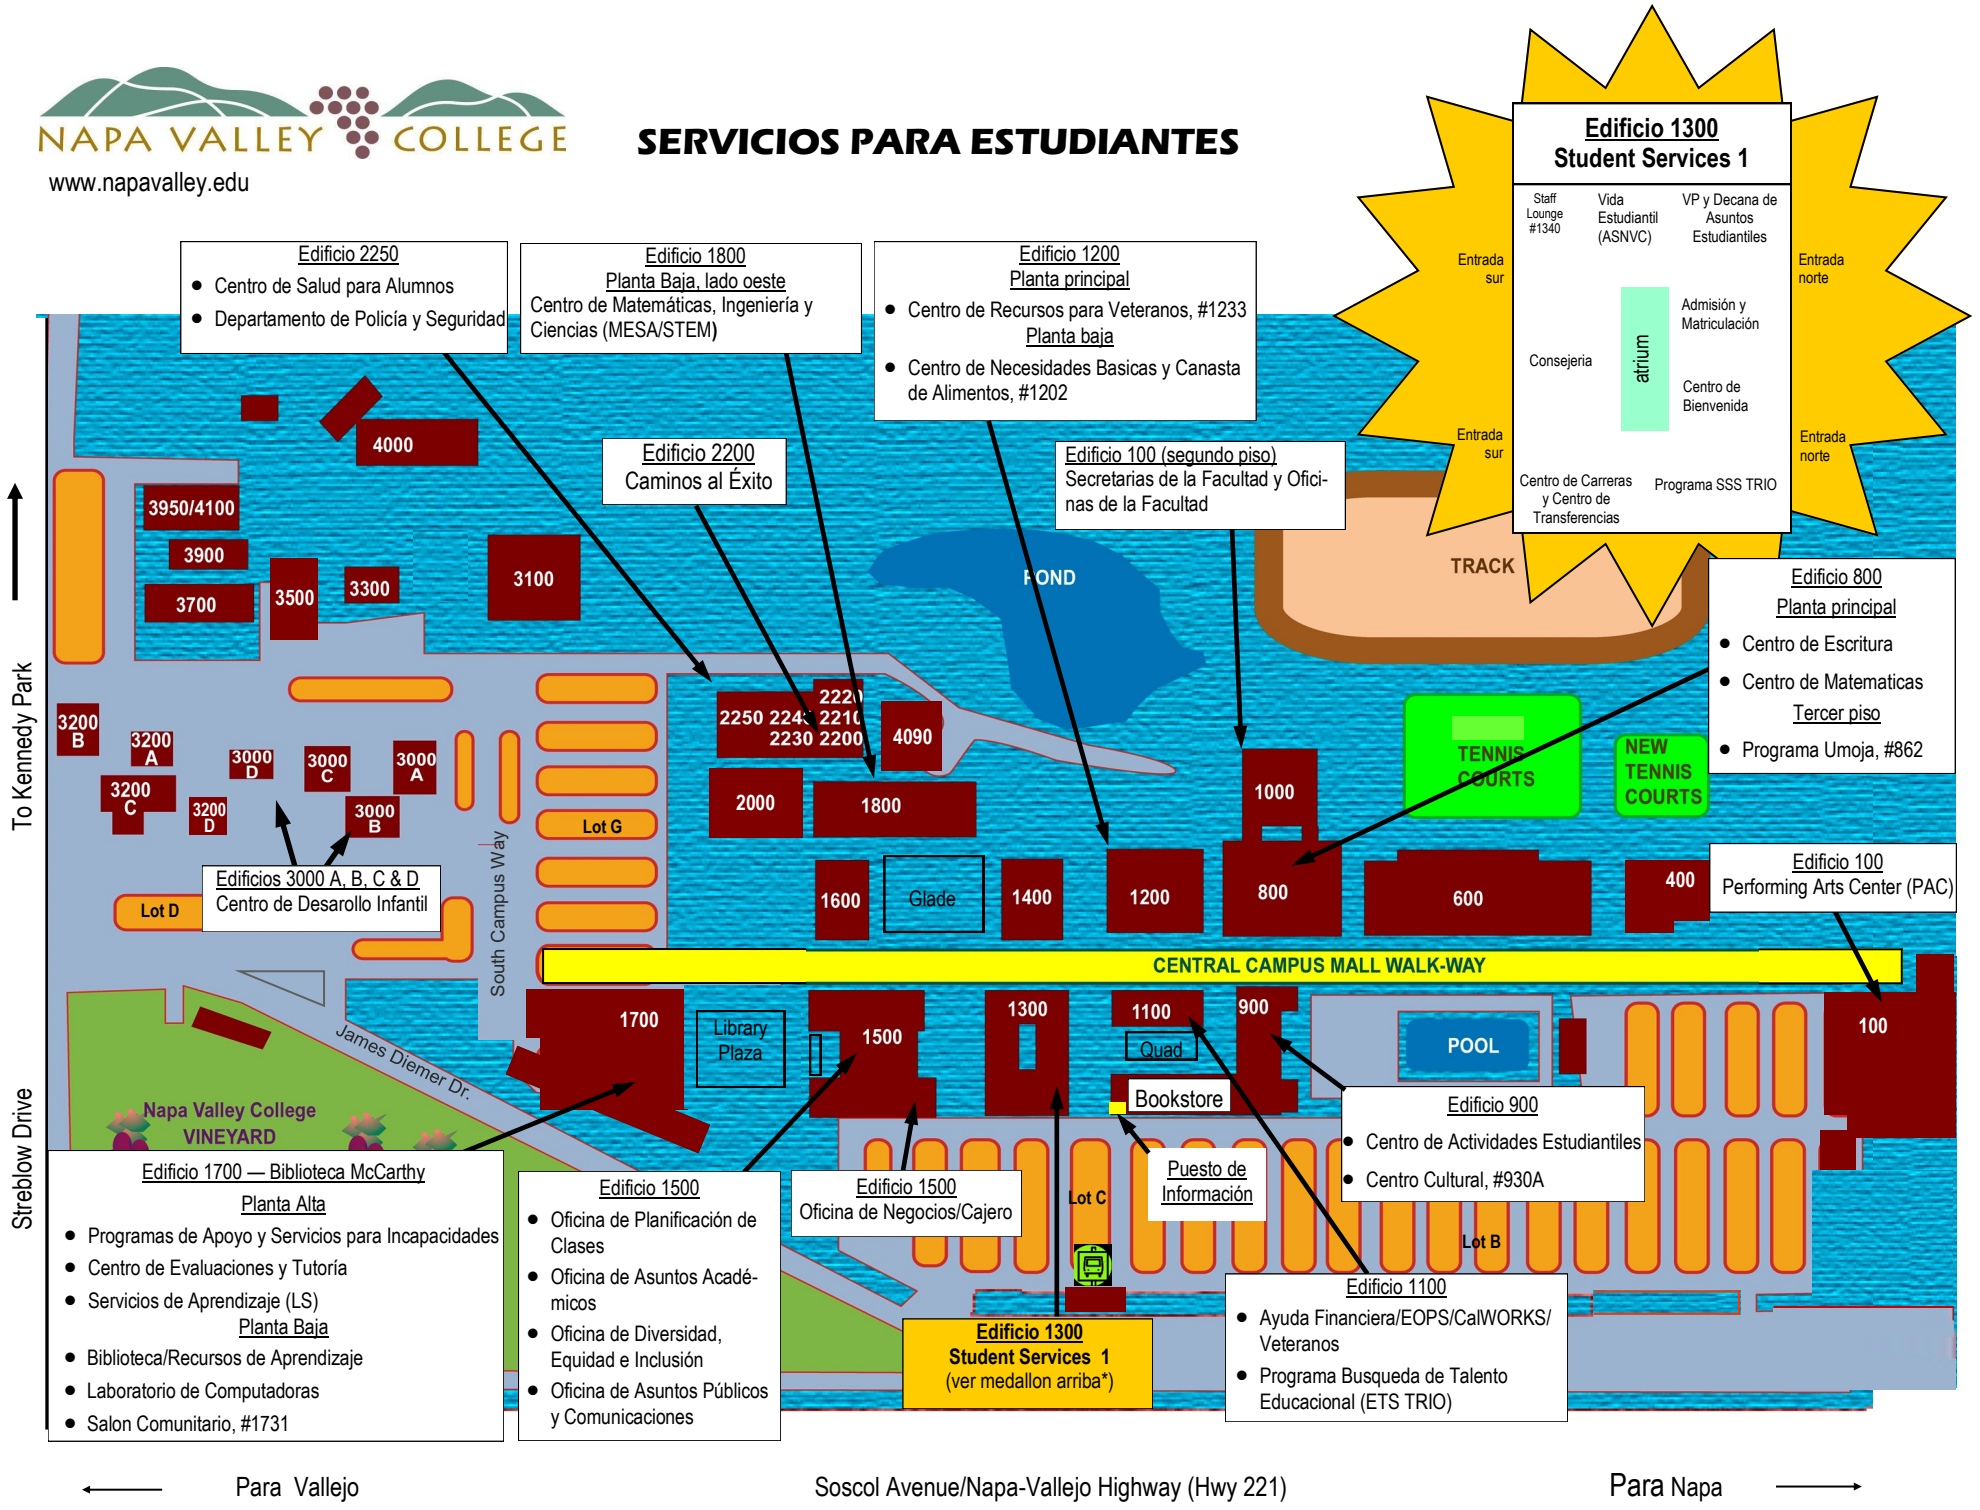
NAPA VALLEY COLLEGE
www.napavalley.edu

SERVICIOS PARA ESTUDIANTES

Edificio 1300
Student Services 1
Staff Lounge #1340
Vida Estudiantil (ASNVC)
VP y Decana de Asuntos Estudiantiles
Entrada sur
Entrada norte
Admisión y Matriculación
Consejeria
atrium
Centro de Bienvenida
Entrada sur
Entrada norte
Centro de Carreras y Centro de Transferencias
Programa SSS TRIO

Edificio 2250
- Centro de Salud para Alumnos
- Departamento de Policía y Seguridad

Edificio 1800
Planta Baja, lado oeste
Centro de Matemáticas, Ingeniería y Ciencias (MESA/STEM)

Edificio 1200
Planta principal
- Centro de Recursos para Veteranos, #1233
Planta baja
- Centro de Necesidades Basicas y Canasta de Alimentos, #1202

Edificio 2200
Caminos al Éxito

Edificio 100 (segundo piso)
Secretarias de la Facultad y Oficinas de la Facultad

TRACK
POND

Edificio 800
Planta principal
- Centro de Escritura
- Centro de Matematicas
Tercer piso
- Programa Umoja, #862

4000
3950/4100
3900
3700
3500
3300
3100
To Kennedy Park
3200 B
3200 A
3000 D
3000 C
3000 A
3200 C
3200 D
3000 B
2220
2250 2240 2210
2230 2200
4090
2000
1800
1000
TENNIS COURTS
NEW TENNIS COURTS
Lot G
Lot D
Edificios 3000 A, B, C & D
Centro de Desarollo Infantil
South Campus Way
1600
Glade
1400
1200
800
600
400

Edificio 100
Performing Arts Center (PAC)

CENTRAL CAMPUS MALL WALK-WAY
1700
Library Plaza
1500
1300
1100
900
Quad
POOL
100
Bookstore
James Diemer Dr.
Napa Valley College VINEYARD
Streblow Drive

Edificio 900
- Centro de Actividades Estudiantiles
- Centro Cultural, #930A

Edificio 1700 — Biblioteca McCarthy
Planta Alta
- Programas de Apoyo y Servicios para Incapacidades
- Centro de Evaluaciones y Tutoría
- Servicios de Aprendizaje (LS)
Planta Baja
- Biblioteca/Recursos de Aprendizaje
- Laboratorio de Computadoras
- Salon Comunitario, #1731

Edificio 1500
- Oficina de Planificación de Clases
- Oficina de Asuntos Académicos
- Oficina de Diversidad, Equidad e Inclusión
- Oficina de Asuntos Públicos y Comunicaciones

Edificio 1500
Oficina de Negocios/Cajero

Puesto de Información
Lot C
Lot B

Edificio 1300
Student Services 1
(ver medallon arriba*)

Edificio 1100
- Ayuda Financiera/EOPS/CalWORKS/ Veteranos
- Programa Busqueda de Talento Educacional (ETS TRIO)

Para Vallejo
Soscol Avenue/Napa-Vallejo Highway (Hwy 221)
Para Napa